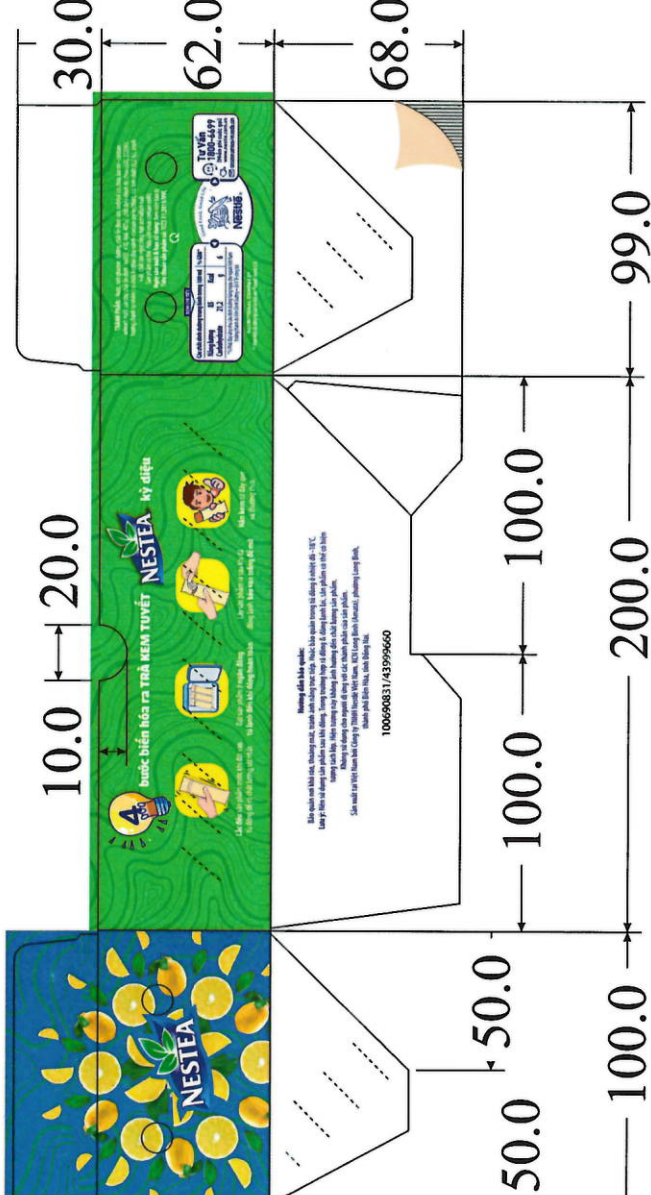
30.0
62.0
68.0
99.0
100.0
200.0
100.0
100.0
20.0
10.0
50.0
50.0

4 bước biến hóa ra TRÀ KEM TUYẾT NESTEA kỳ diệu

NESTEA

Hướng dẫn bảo quản:
Bảo quản nơi khô ráo, thoáng mát, tránh ánh nắng trực tiếp. Nhiệt độ bảo quản trong tủ đông ở nhiệt độ -18°C
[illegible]
Sản xuất tại Việt Nam bởi Công ty TNHH Nestlé Việt Nam, KCN Long Bình (Amata), phường Long Bình, thành phố Biên Hòa, tỉnh Đồng Nai.
100690831/43999660

Tư Vấn
1800-6699

NESTLÉ